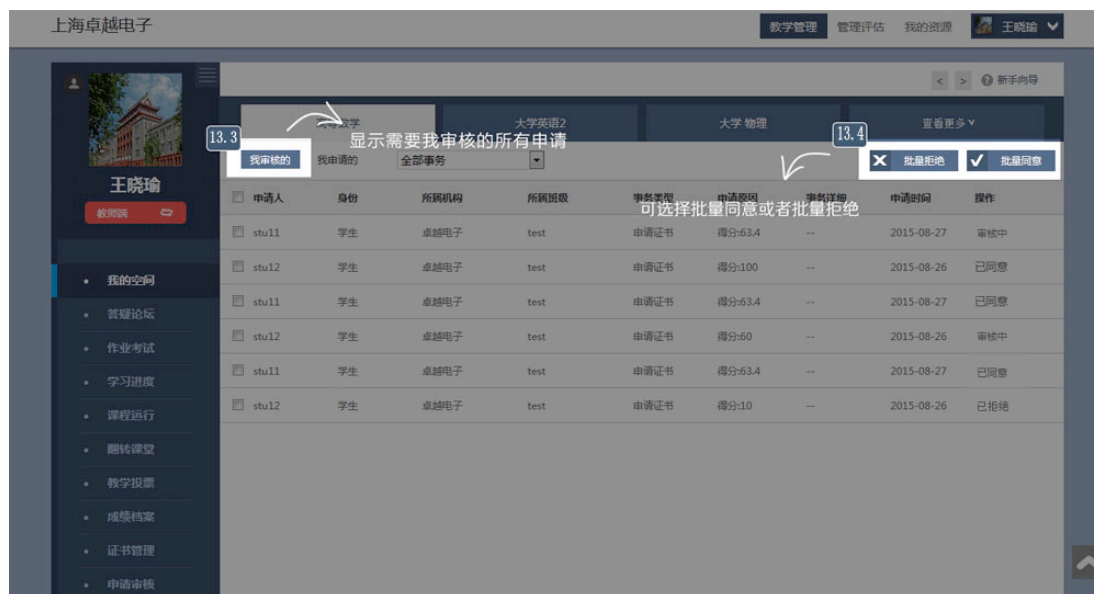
上海卓越电子

教学管理 管理评估 我的资源 王晓瑜

王晓瑜

教师端

新手向导

高等数学 大学英语2 大学 物理 查看更多

13.3 显示需要我审核的所有申请

我审核的 我申请的 全部事务

13.4

批量拒绝 批量同意

可选择批量同意或者批量拒绝

| 申请人 | 身份 | 所属机构 | 所属班级 | 事务类型 | 申请原因 | 事务详细 | 申请时间 | 操作 |
|---|---|---|---|---|---|---|---|---|
| stu11 | 学生 | 卓越电子 | test | 申请证书 | 得分:63.4 | -- | 2015-08-27 | 审核中 |
| stu12 | 学生 | 卓越电子 | test | 申请证书 | 得分:100 | -- | 2015-08-26 | 已同意 |
| stu11 | 学生 | 卓越电子 | test | 申请证书 | 得分:63.4 | -- | 2015-08-27 | 已同意 |
| stu12 | 学生 | 卓越电子 | test | 申请证书 | 得分:60 | -- | 2015-08-26 | 审核中 |
| stu11 | 学生 | 卓越电子 | test | 申请证书 | 得分:63.4 | -- | 2015-08-27 | 已同意 |
| stu12 | 学生 | 卓越电子 | test | 申请证书 | 得分:10 | -- | 2015-08-26 | 已拒绝 |

我的空间
答疑论坛
作业考试
学习进度
课程运行
翻转课堂
教学投票
成绩档案
证书管理
申请审核